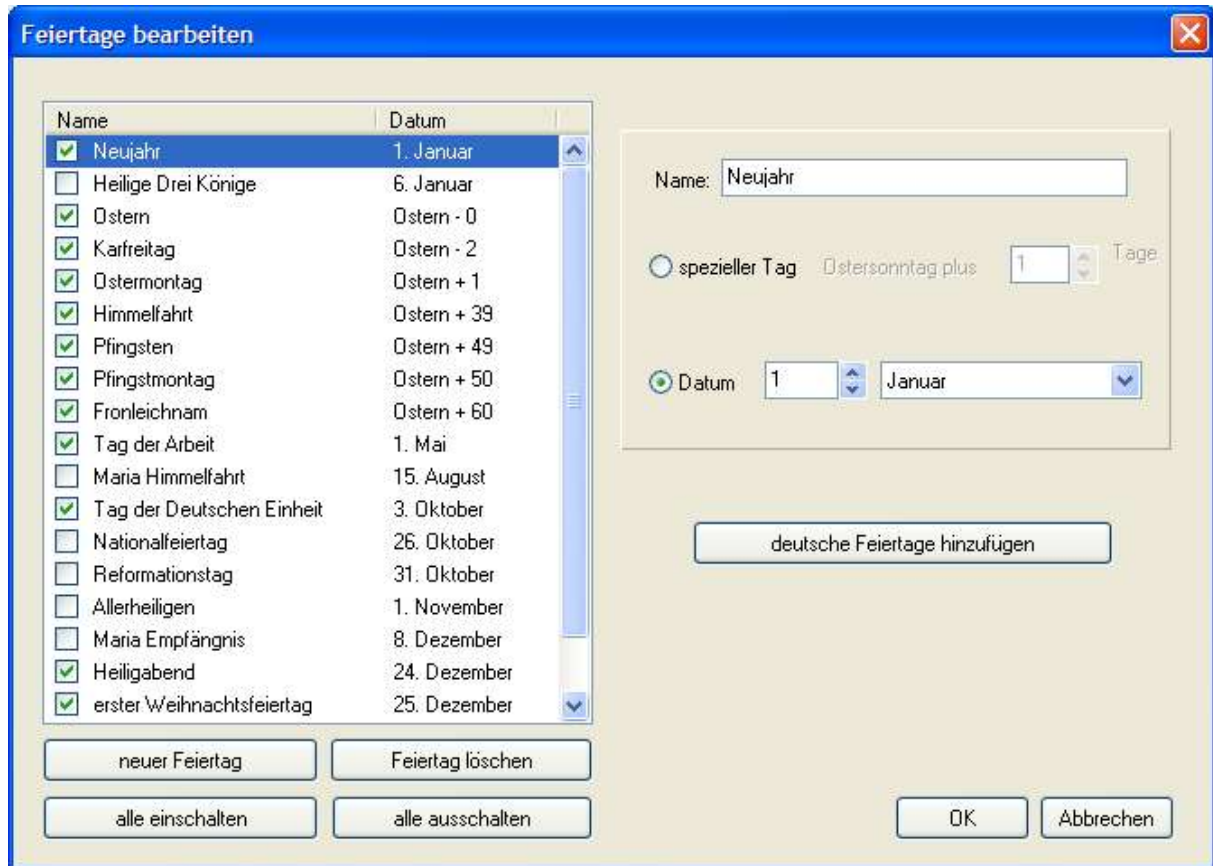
Feiertage bearbeiten

| Name | Datum |
|---|---|
| Neujahr | 1. Januar |
| Heilige Drei Könige | 6. Januar |
| Ostern | Ostern - 0 |
| Karfreitag | Ostern - 2 |
| Ostermontag | Ostern + 1 |
| Himmelfahrt | Ostern + 39 |
| Pfingsten | Ostern + 49 |
| Pfingstmontag | Ostern + 50 |
| Fronleichnam | Ostern + 60 |
| Tag der Arbeit | 1. Mai |
| Maria Himmelfahrt | 15. August |
| Tag der Deutschen Einheit | 3. Oktober |
| Nationalfeiertag | 26. Oktober |
| Reformationstag | 31. Oktober |
| Allerheiligen | 1. November |
| Maria Empfängnis | 8. Dezember |
| Heiligabend | 24. Dezember |
| erster Weihnachtsfeiertag | 25. Dezember |

neuer Feiertag
Feiertag löschen
alle einschalten
alle ausschalten

Name: Neujahr

spezieller Tag Ostersonntag plus 1 Tage

Datum 1 Januar

deutsche Feiertage hinzufügen

OK
Abbrechen